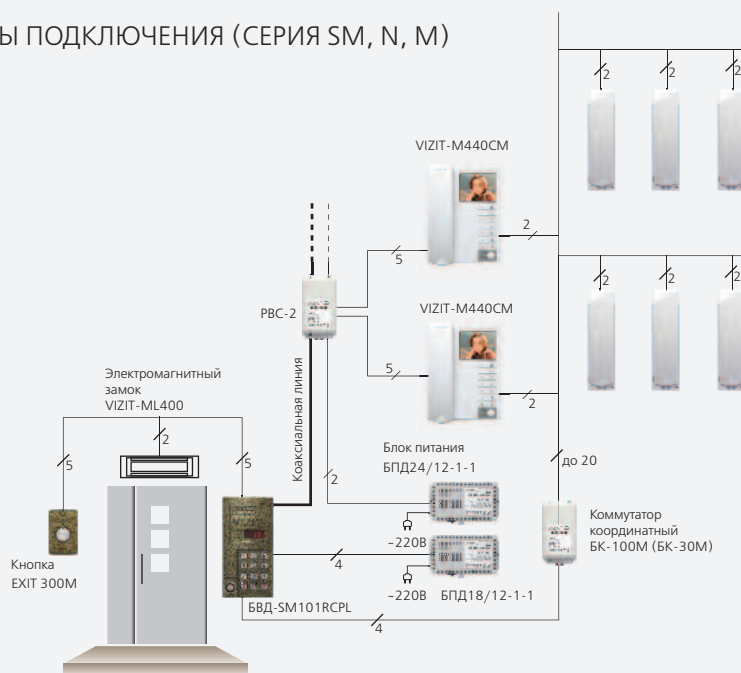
Ы ПОДКЛЮЧЕНИЯ (СЕРИЯ SM, N, M)

2
2
2

VIZIT-M440CM

2

5

PBC-2

VIZIT-M440CM

2
2
2

5

2

Электромагнитный замок VIZIT-ML400

2

Коаксиальная линия

Блок питания БПД24/12-1-1

5

5

2

до 20

Кнопка EXIT 300M

~220В

4

Коммутатор координатный БК-100М (БК-30М)

~220В БПД18/12-1-1

БВД-SM101RCPL

4